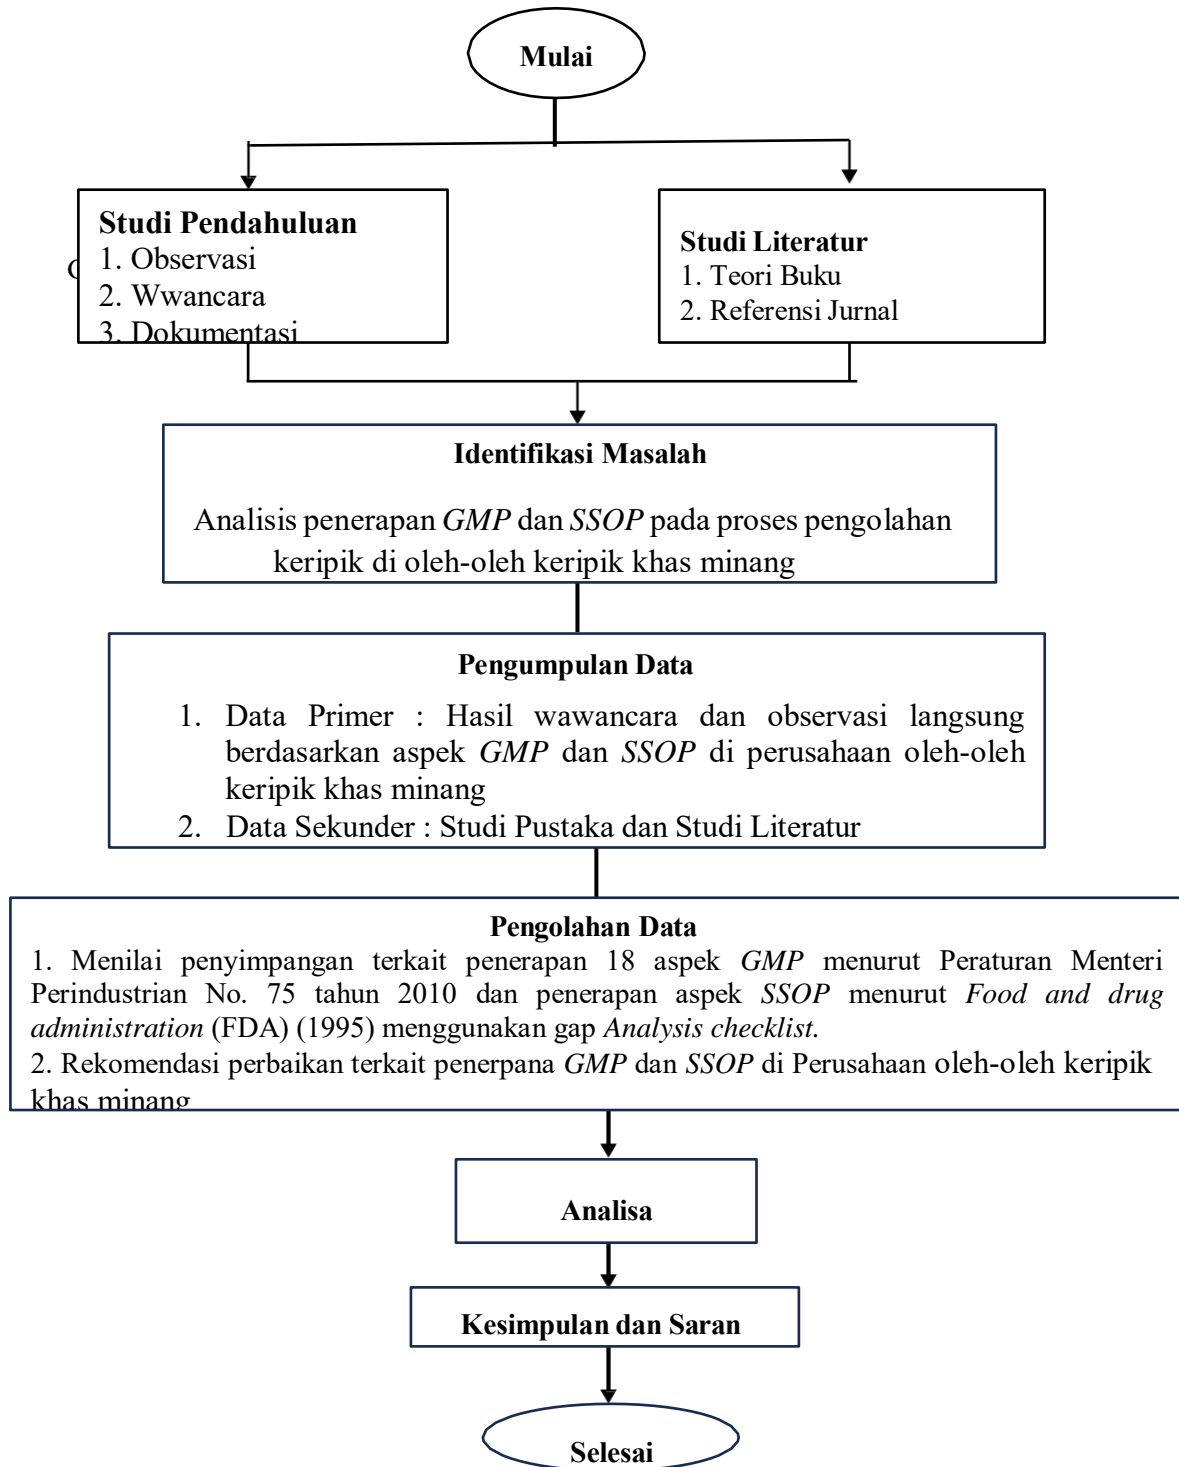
Mulai

Studi Pendahuluan
1. Observasi
2. Wwancara
3. Dokumentasi

Studi Literatur
1. Teori Buku
2. Referensi Jurnal

Identifikasi Masalah

Analisis penerapan *GMP* dan *SSOP* pada proses pengolahan keripik di oleh-oleh keripik khas minang

Pengumpulan Data
1. Data Primer : Hasil wawancara dan observasi langsung berdasarkan aspek *GMP* dan *SSOP* di perusahaan oleh-oleh keripik khas minang
2. Data Sekunder : Studi Pustaka dan Studi Literatur

Pengolahan Data
1. Menilai penyimpangan terkait penerapan 18 aspek *GMP* menurut Peraturan Menteri Perindustrian No. 75 tahun 2010 dan penerapan aspek *SSOP* menurut *Food and drug administration* (FDA) (1995) menggunakan gap *Analysis checklist.*
2. Rekomendasi perbaikan terkait penerpana *GMP* dan *SSOP* di Perusahaan oleh-oleh keripik khas minang

Analisa

Kesimpulan dan Saran

Selesai